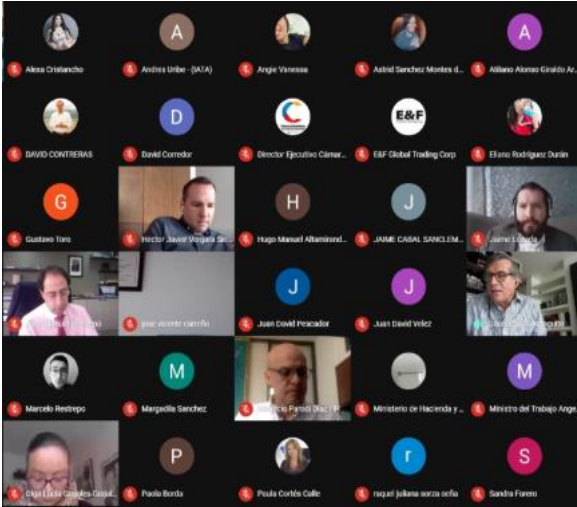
Alexa Cristancho
A
Andres Uribe - (IATA)
Angie Vanessa
Astrid Sanchez Montes d...
A
Adriano Alonso Giraldo Ar...

DAVID CONTRERAS
D
David Corredor
Director Ejecutivo Cámar...
E&F
E&F Global Trading Corp
Eliana Rodriguez Durán

G
Gustavo Toro
Hector Javier Vergara Sa...
H
Hugo Manuel Altamirand...
J
JAIME CABAL SANCLEM...
Jaime Losada

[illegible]
jose vicente carreño
J
Juan David Pescador
J
Juan David Velez
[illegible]

Marcelo Restrepo
M
Margarita Sanchez
Mauricio Parodi Diaz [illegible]
Ministerio de Hacienda y...
M
Ministro del Trabajo Ange...

Olga Lucia Grajales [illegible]
P
Paola Borda
Paula Cortés Calle
r
raquel juliana sorza ocha
S
Sandra Forero